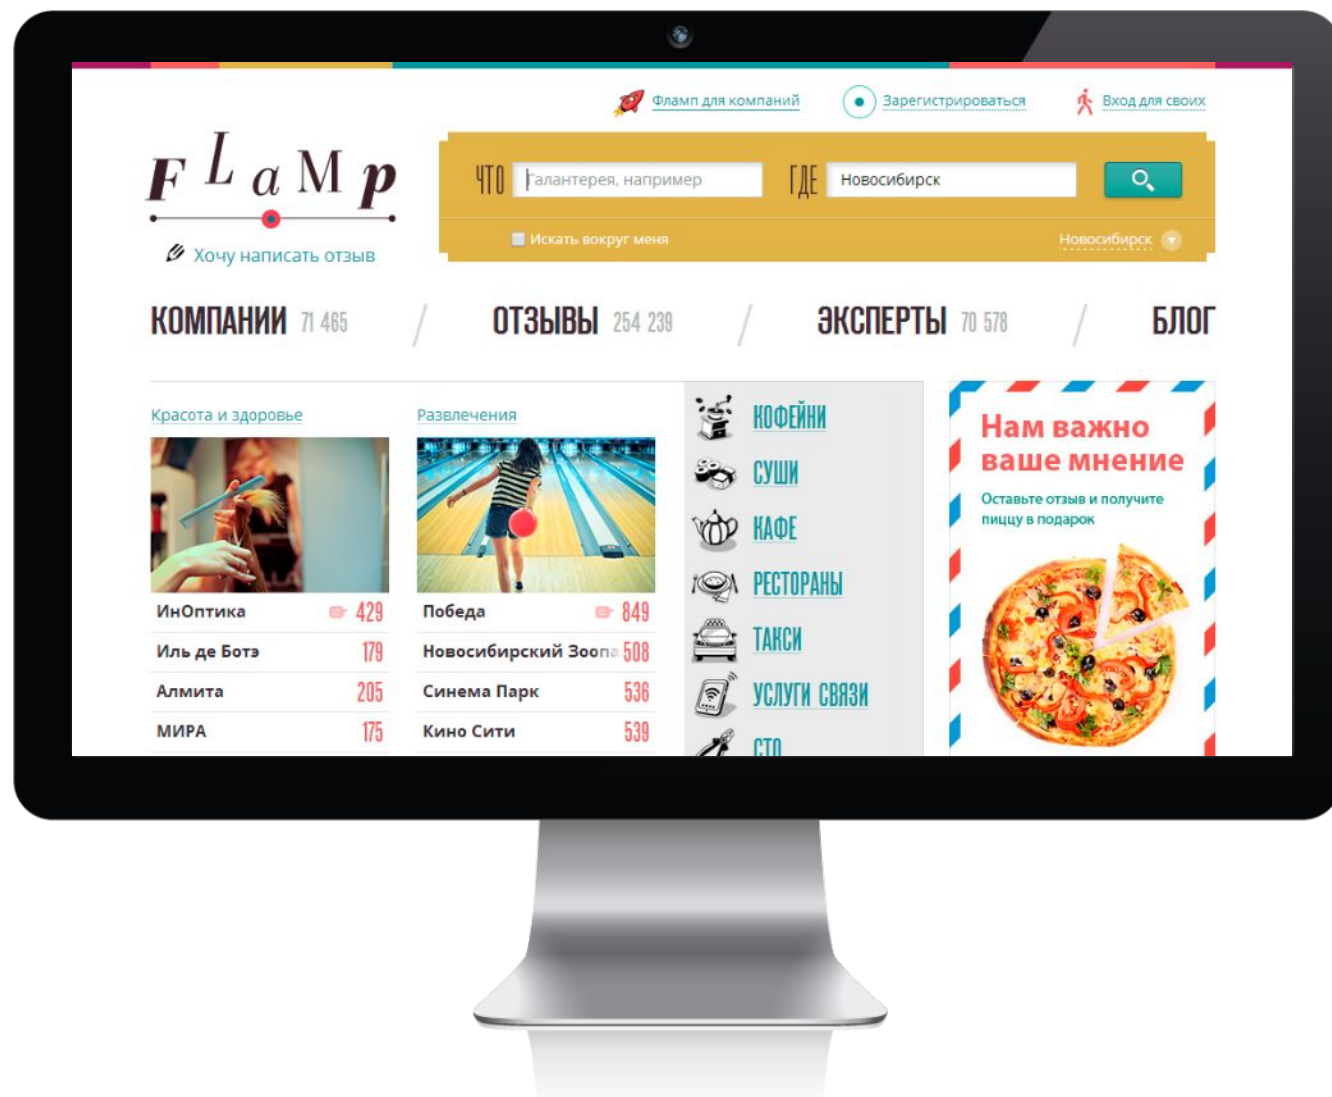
Фламп для компаний Зарегистрироваться Вход для своих

FLaMp

Хочу написать отзыв

ЧТО Галантерея, например ГДЕ Новосибирск

Искать вокруг меня Новосибирск

КОМПАНИИ 71 465 / ОТЗЫВЫ 254 239 / ЭКСПЕРТЫ 70 578 / БЛОГ

Красота и здоровье

| ИнОптика | 429 |
|---|---|
| Иль де Ботэ | 179 |
| Алмита | 205 |
| МИРА | 175 |

Развлечения

| Победа | 849 |
|---|---|
| Новосибирский Зоопа | 508 |
| Синема Парк | 536 |
| Кино Сити | 539 |

КОФЕЙНИ
СУШИ
КАФЕ
РЕСТОРАНЫ
ТАКСИ
УСЛУГИ СВЯЗИ
СТО

Нам важно ваше мнение

Оставьте отзыв и получите пиццу в подарок